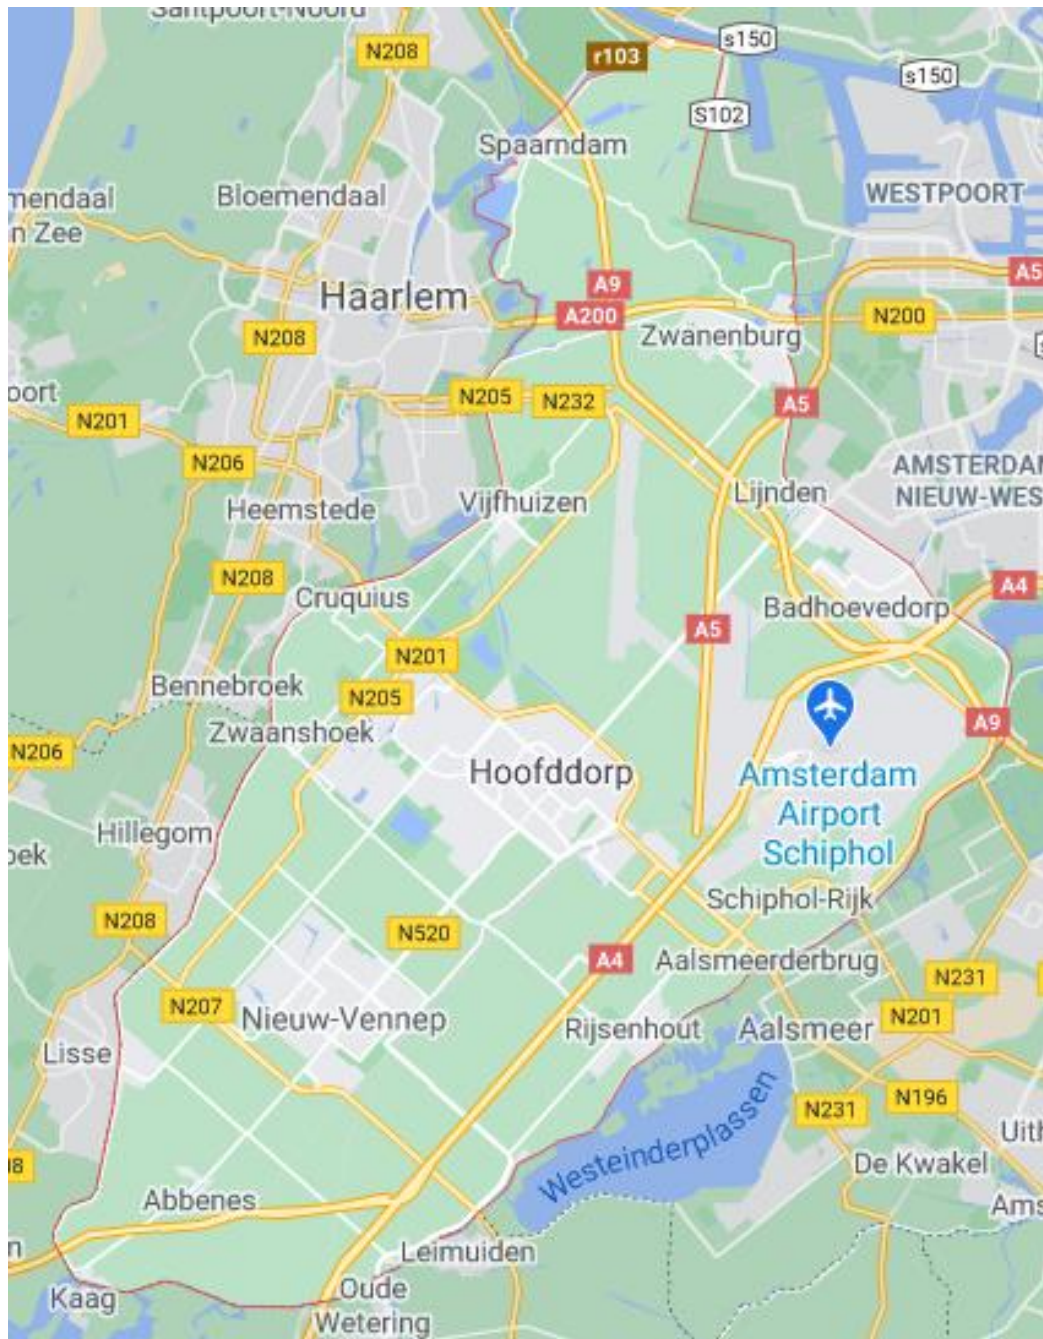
Santpoort-Noord
N208
r103
s150
s150
S102
Spaarndam
WESTPOORT
mendaal
n Zee
Bloemendaal
A9
A5
Haarlem
A200
N200
Zwanenburg
N208
oort
N205
N232
A5
N201
N206
AMSTERDA
NIEUW-WES
Heemstede
Vijfhuizen
Lijnden
N208
A4
Cruquius
Badhoevedorp
A5
N201
Bennebroek
N205
A9
Zwaanshoek
N206
Hoofddorp
Amsterdam
Airport
Schiphol
Hillegom
oek
Schiphol-Rijk
N208
N520
A4
Aalsmeerderbrug
N231
N207
Nieuw-Vennep
N201
Rijsenhout
Aalsmeer
Lisse
Westeinderplassen
N196
N231
Uith
8
De Kwakel
Abbenes
Ams
n
Leimuiden
Kaag
Oude
Wetering